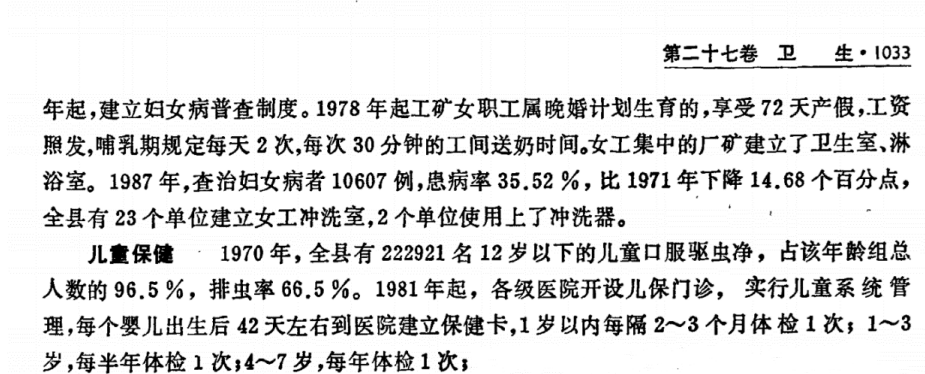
第二十七卷 卫 生·1033

年起,建立妇女病普查制度。1978 年起工矿女职工属晚婚计划生育的,享受 72 天产假,工资照发,哺乳期规定每天 2 次,每次 30 分钟的工间送奶时间。女工集中的厂矿建立了卫生室、淋浴室。1987 年,查治妇女病者 10607 例,患病率 35.52 %,比 1971 年下降 14.68 个百分点,全县有 23 个单位建立女工冲洗室,2 个单位使用上了冲洗器。

儿童保健 1970 年,全县有 222921 名 12 岁以下的儿童口服驱虫净,占该年龄组总人数的 96.5 %,排虫率 66.5 %。1981 年起,各级医院开设儿保门诊,实行儿童系统管理,每个婴儿出生后 42 天左右到医院建立保健卡,1 岁以内每隔 2～3 个月体检 1 次;1～3 岁,每半年体检 1 次;4～7 岁,每年体检 1 次;